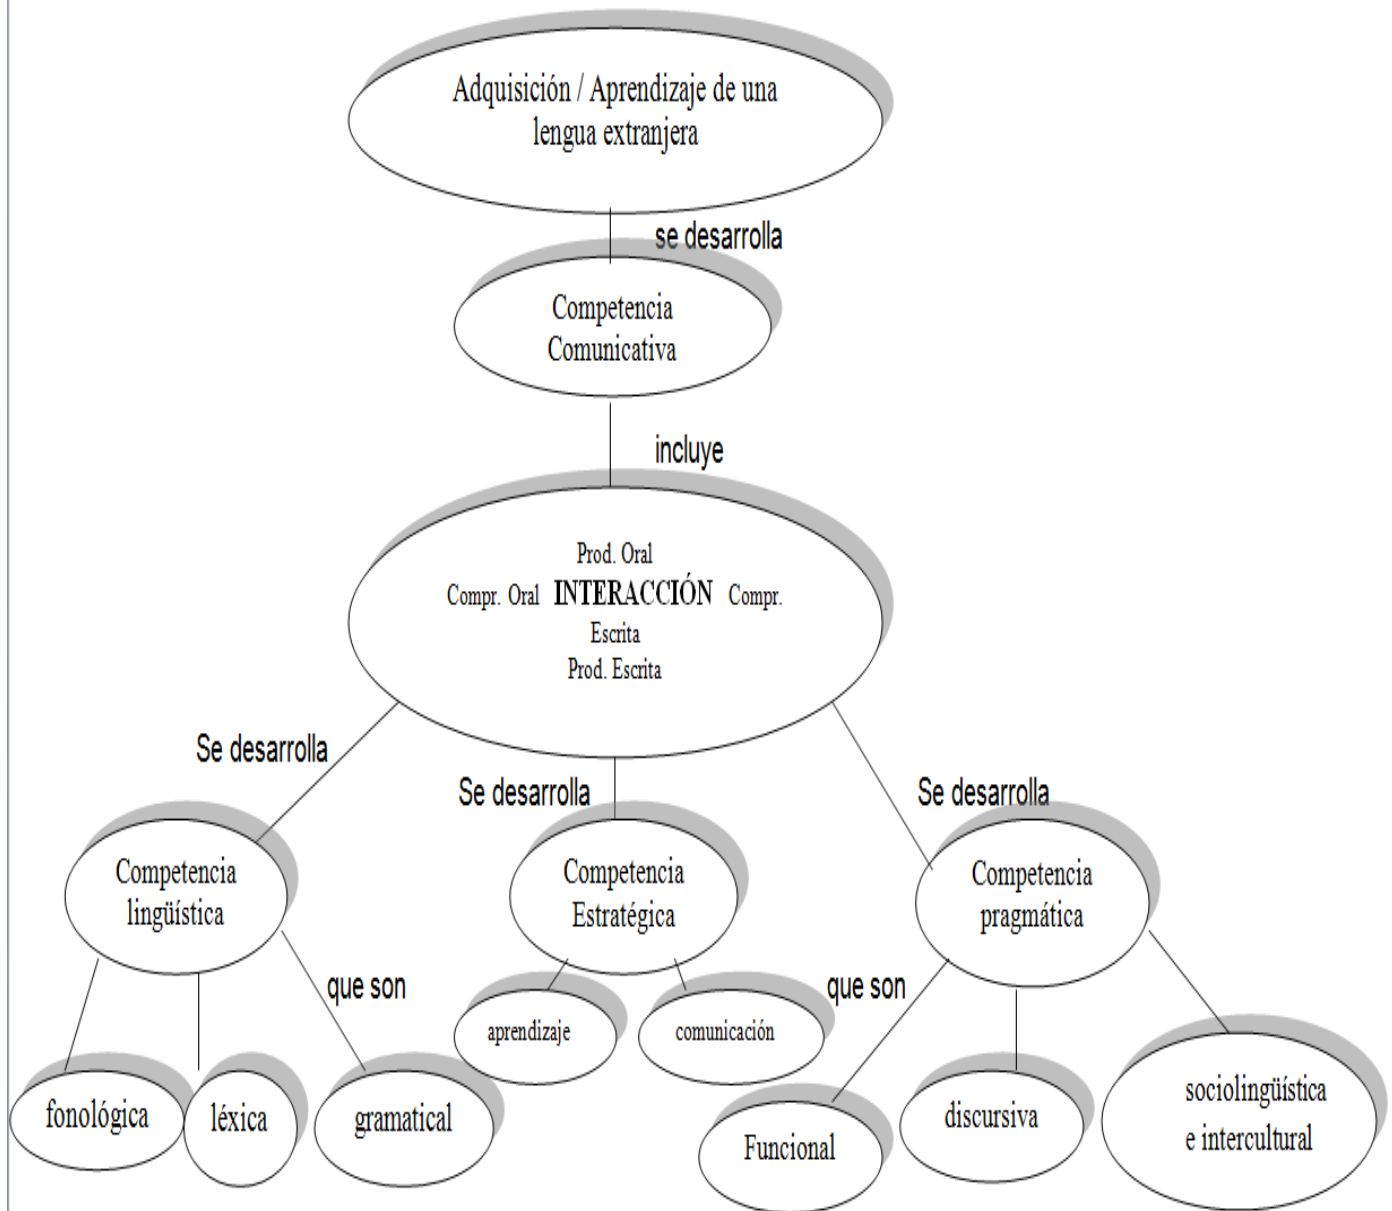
Adquisición / Aprendizaje de una lengua extranjera

se desarrolla

Competencia Comunicativa

incluye

Prod. Oral
Compr. Oral INTERACCIÓN Compr. Escrita
Prod. Escrita

Se desarrolla

Se desarrolla

Se desarrolla

Competencia lingüística

Competencia Estratégica

Competencia pragmática

que son

aprendizaje

comunicación

que son

fonológica

léxica

gramatical

Funcional

discursiva

sociolingüística e intercultural